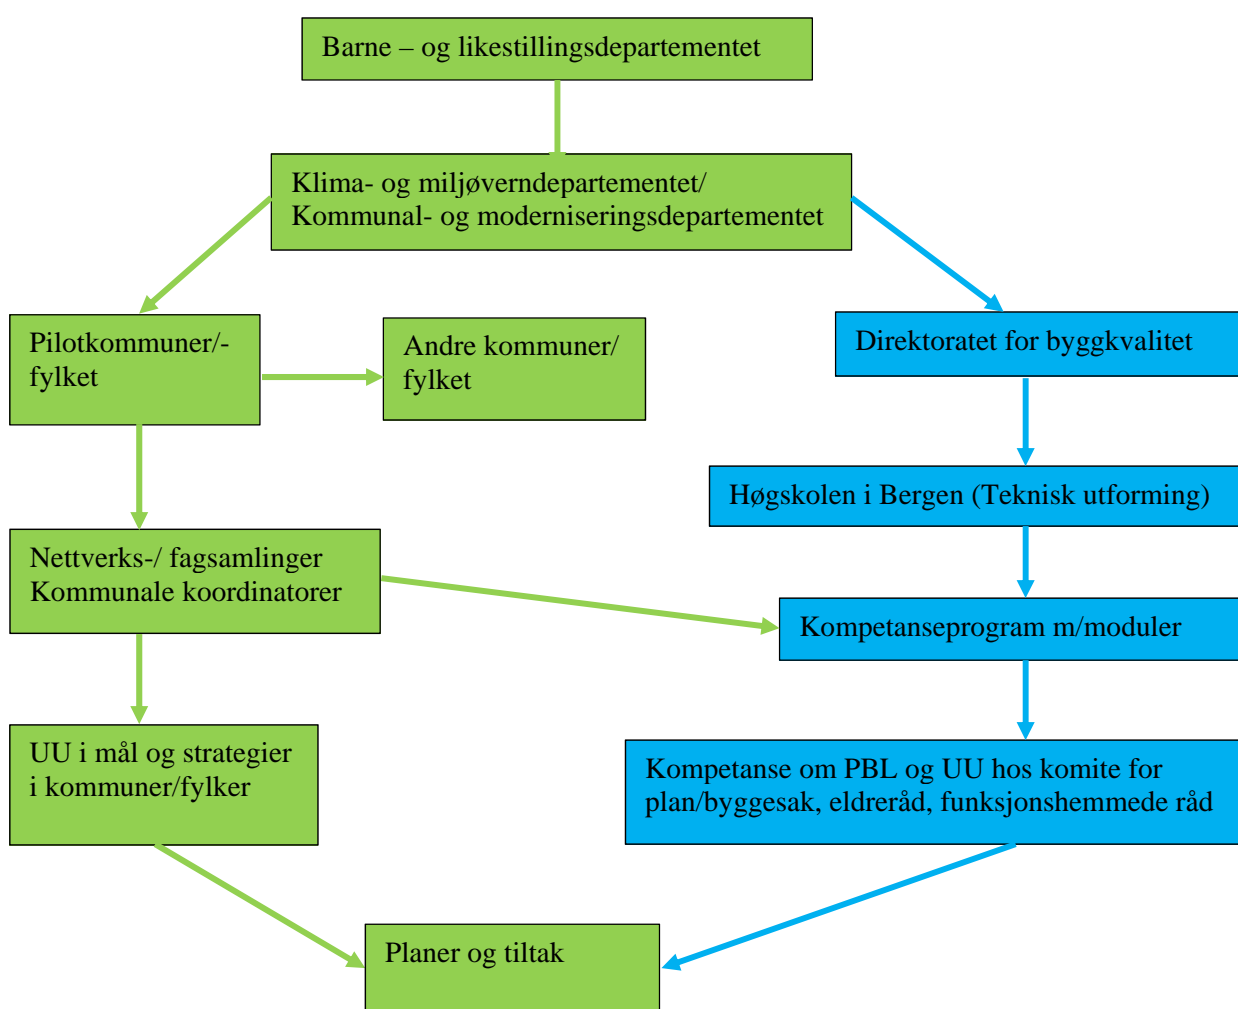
Barne – og likestillingsdepartementet

Klima- og miljøverndepartementet/
Kommunal- og moderniseringsdepartementet

Pilotkommuner/-
fylket

Andre kommuner/
fylket

Direktoratet for byggkvalitet

Høgskolen i Bergen (Teknisk utforming)

Nettverks-/ fagsamlinger
Kommunale koordinatorer

Kompetanseprogram m/moduler

UU i mål og strategier
i kommuner/fylker

Kompetanse om PBL og UU hos komite for
plan/byggesak, eldreråd, funksjonshemmede råd

Planer og tiltak